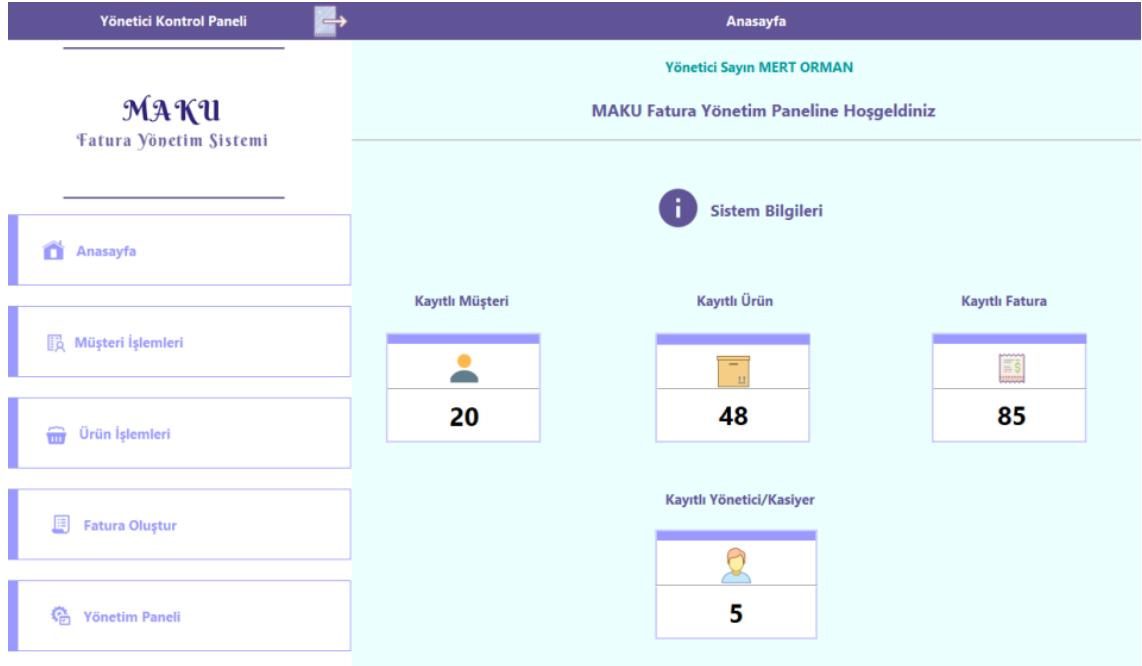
Yönetici Kontrol Paneli

Anasayfa

MAKU
Fatura Yönetim Sistemi

Anasayfa

Müşteri İşlemleri

Ürün İşlemleri

Fatura Oluştur

Yönetim Paneli

Yönetici Sayın MERT ORMAN

MAKU Fatura Yönetim Paneline Hoşgeldiniz

Sistem Bilgileri

Kayıtlı Müşteri

20

Kayıtlı Ürün

48

Kayıtlı Fatura

85

Kayıtlı Yönetici/Kasiyer

5